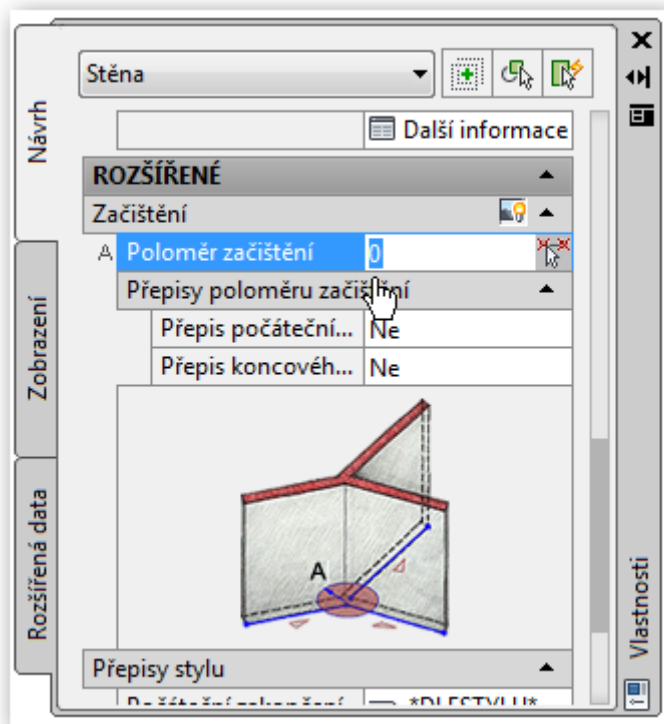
Stěna

Návrh

Další informace

ROZŠÍŘENÉ

Začištění

A Poloměr začištění 0

Přepisy poloměru začištění

Přepis počáteční... Ne

Přepis koncovéh... Ne

A

Přepisy stylu

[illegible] *DLESTYLU*

Zobrazení

Rozšířená data

Vlastnosti